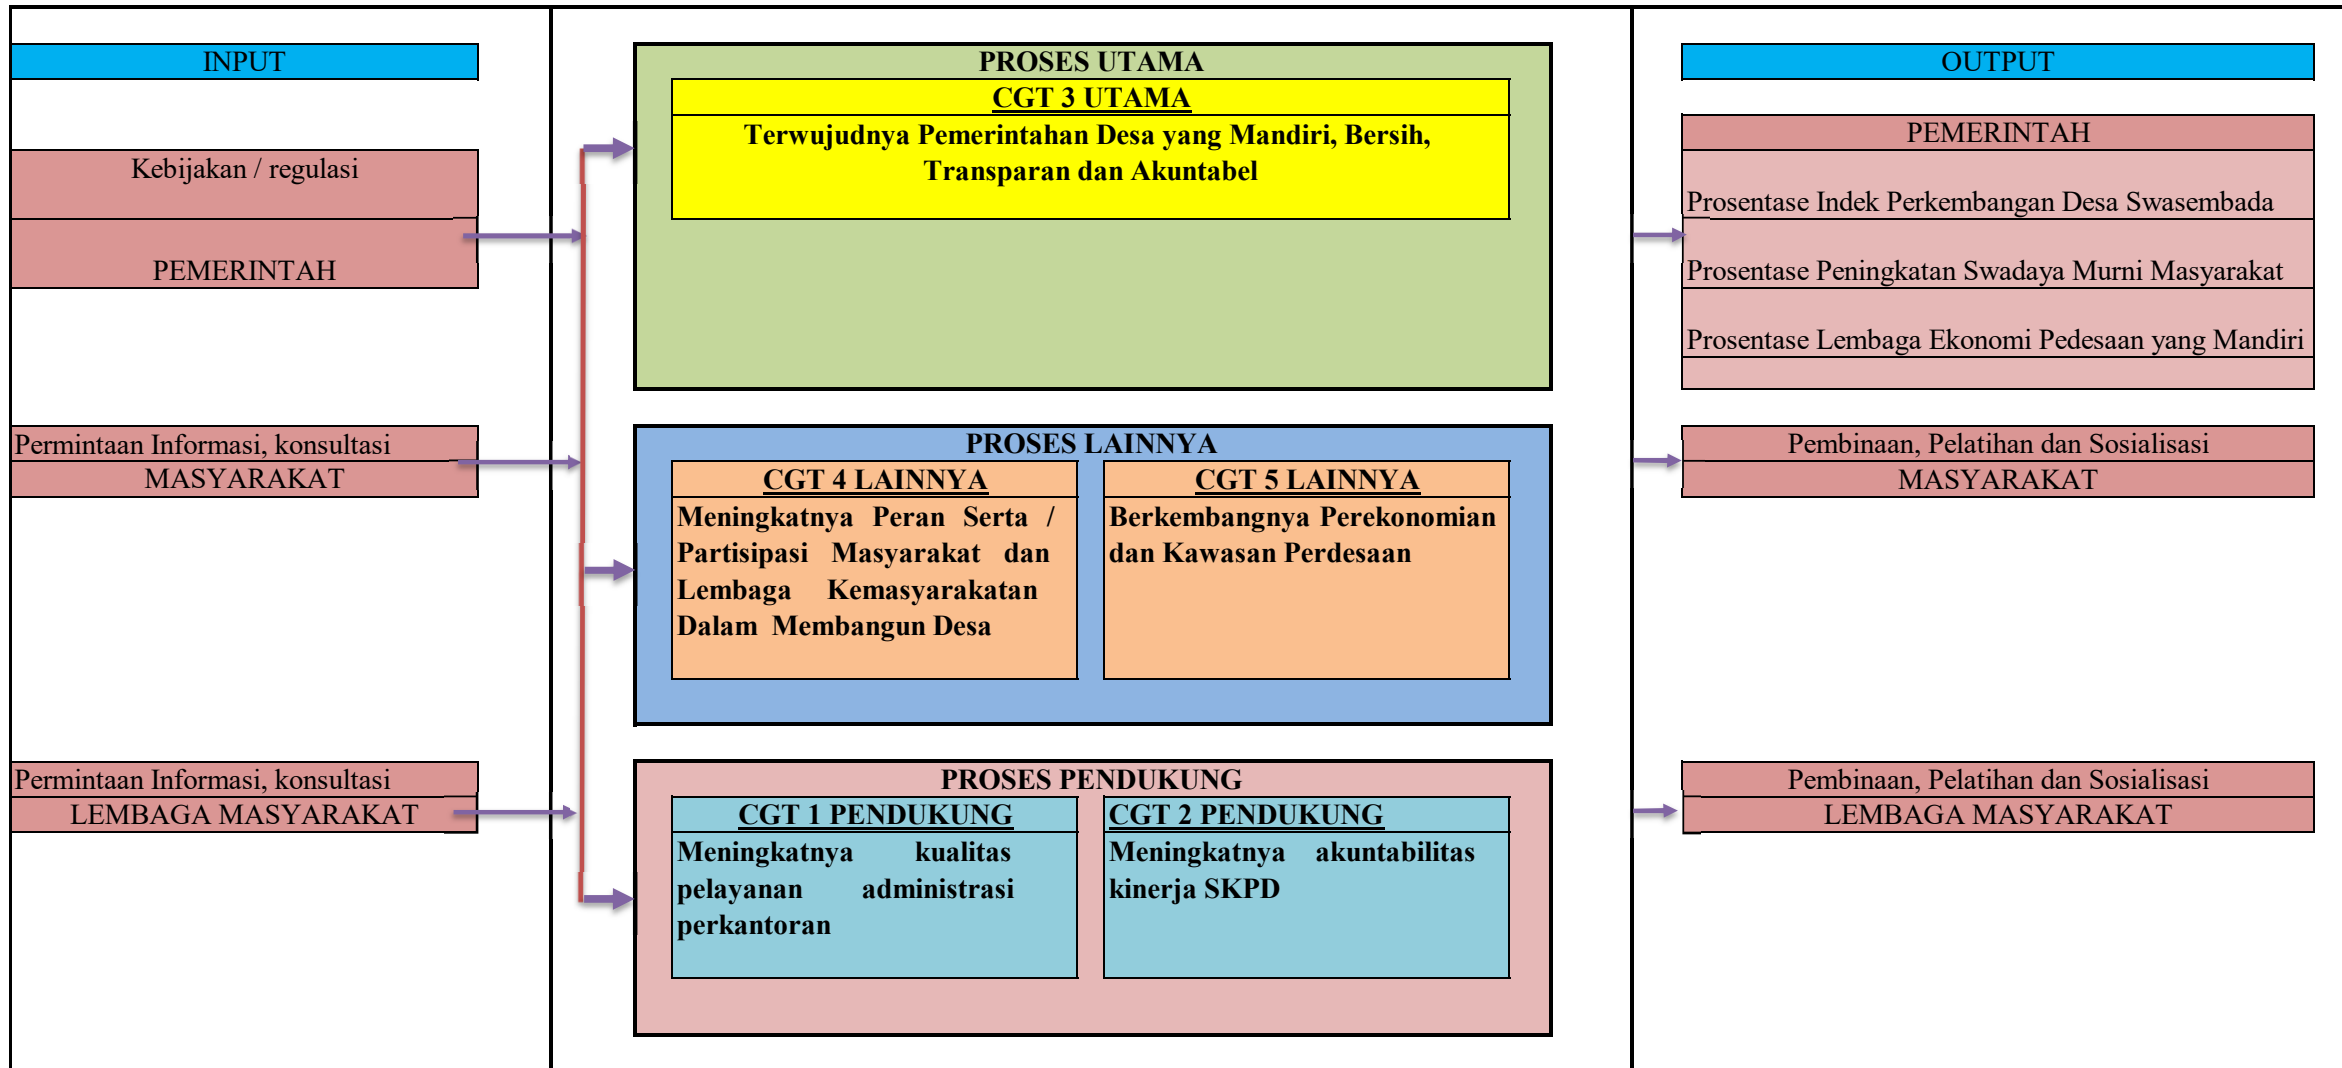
INPUT

Kebijakan / regulasi

PEMERINTAH

Permintaan Informasi, konsultasi
MASYARAKAT

Permintaan Informasi, konsultasi
LEMBAGA MASYARAKAT

PROSES UTAMA
CGT 3 UTAMA
Terwujudnya Pemerintahan Desa yang Mandiri, Bersih, Transparan dan Akuntabel

PROSES LAINNYA
CGT 4 LAINNYA
Meningkatnya Peran Serta / Partisipasi Masyarakat dan Lembaga Kemasyarakatan Dalam Membangun Desa

CGT 5 LAINNYA
Berkembangnya Perekonomian dan Kawasan Perdesaan

PROSES PENDUKUNG
CGT 1 PENDUKUNG
Meningkatnya kualitas pelayanan administrasi perkantoran

CGT 2 PENDUKUNG
Meningkatnya akuntabilitas kinerja SKPD

OUTPUT

PEMERINTAH
Prosentase Indek Perkembangan Desa Swasembada
Prosentase Peningkatan Swadaya Murni Masyarakat
Prosentase Lembaga Ekonomi Pedesaan yang Mandiri

Pembinaan, Pelatihan dan Sosialisasi
MASYARAKAT

Pembinaan, Pelatihan dan Sosialisasi
LEMBAGA MASYARAKAT